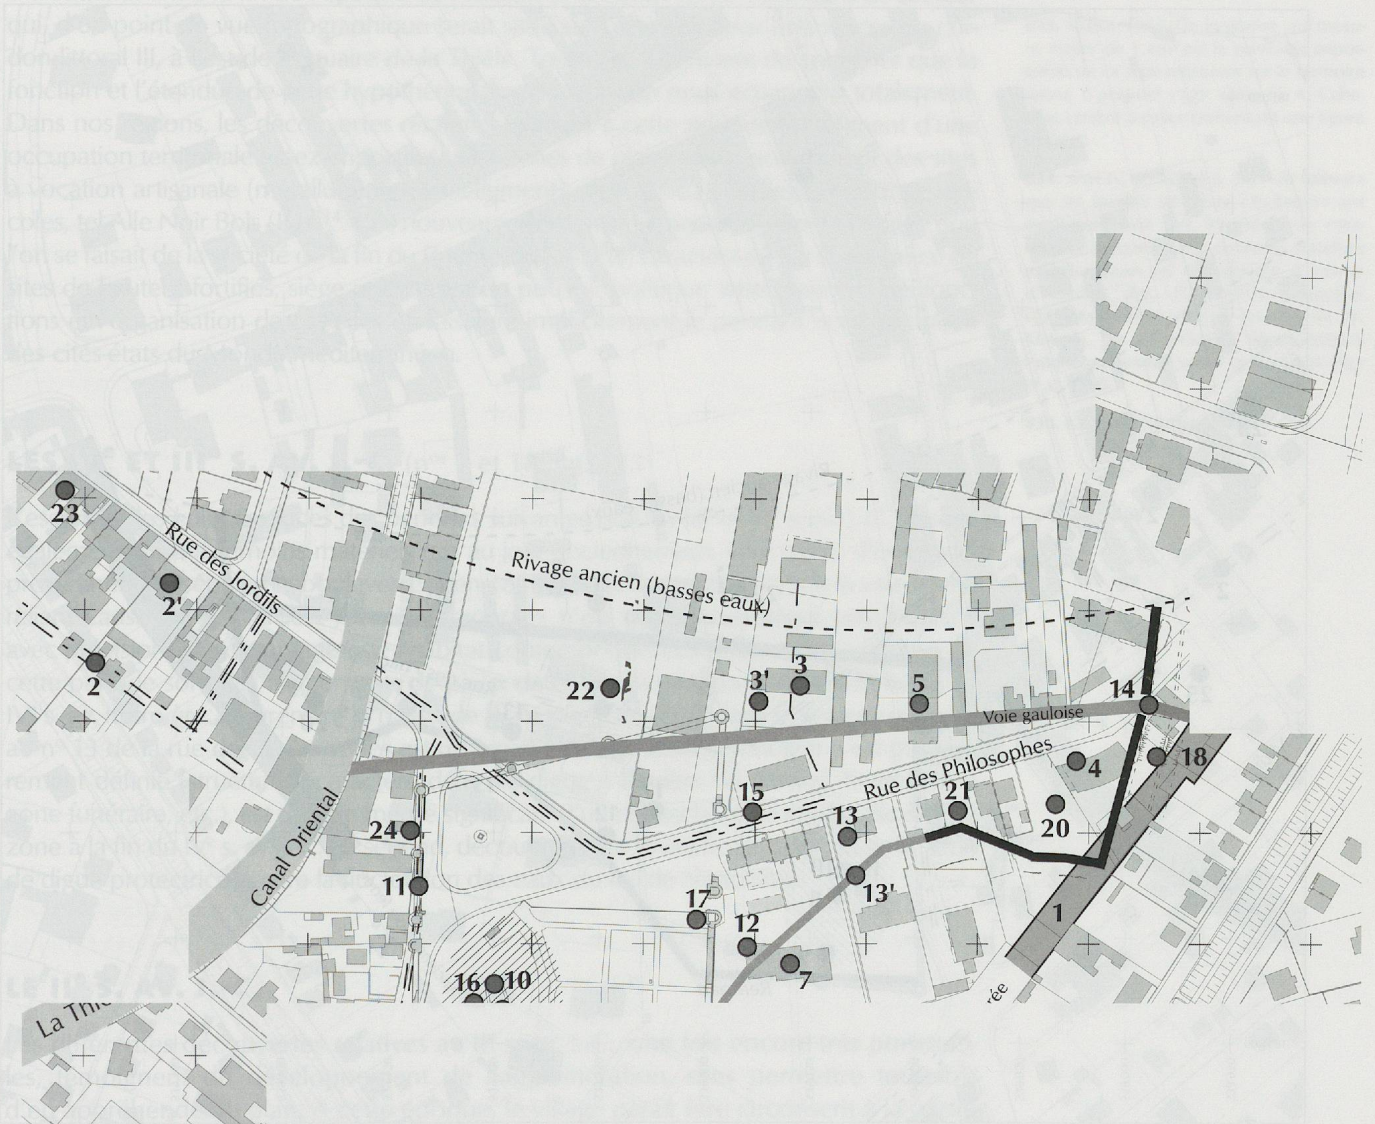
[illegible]
Dans nos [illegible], les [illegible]
occupation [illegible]
à vocation artisanale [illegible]
l'on se faisait de la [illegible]
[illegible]

LES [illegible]

LE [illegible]

23
Rue des Jordils
2'
2
Rivage ancien (basses eaux)
22
3'
3
5
14
Voie gauloise
4
18
Rue des Philosophes
21
20
15
13
24
Canal Oriental
11
13'
17
12
1
7
16
10
La Thi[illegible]
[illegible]rée